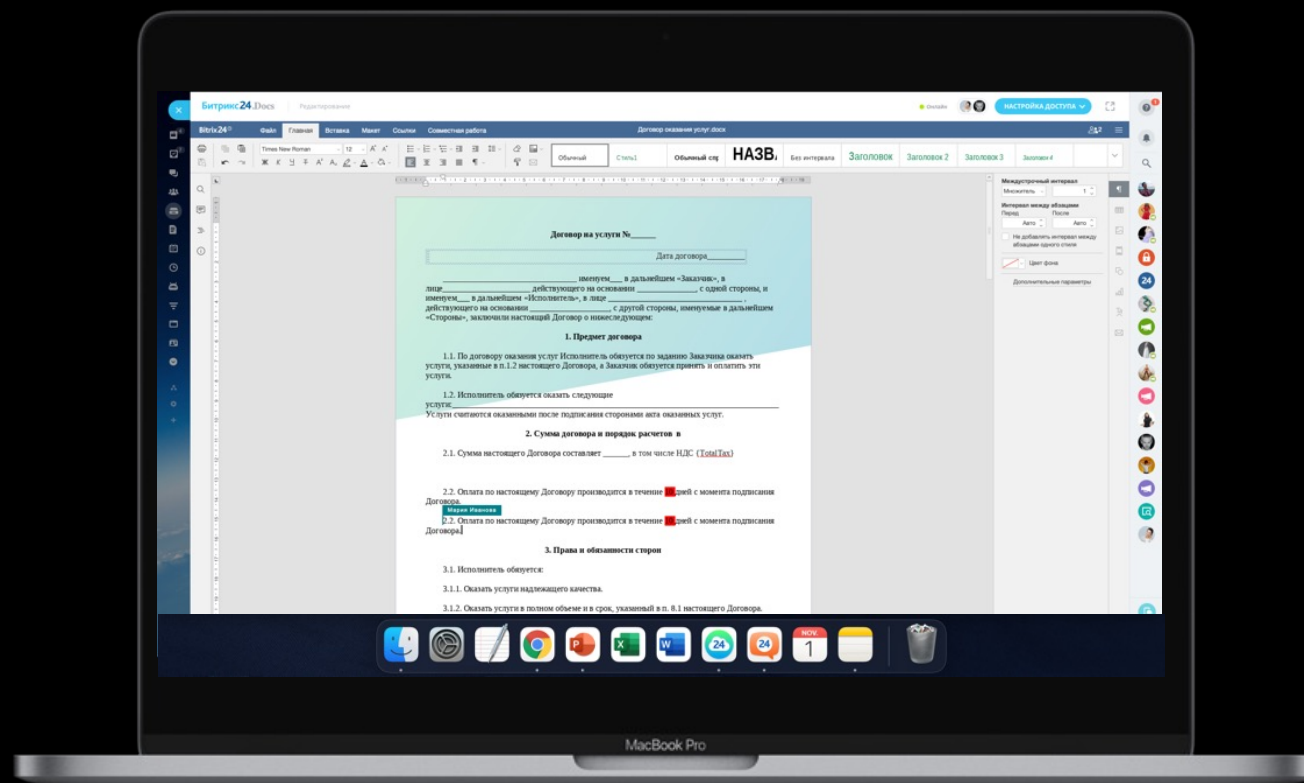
Битрикс24.Docs Редактирование

Онлайн НАСТРОЙКА ДОСТУПА

Bitrix24 Файл Главная Вставка Макет Ссылки Совместная работа Договор оказания услуг.docx

Times New Roman 12

Обычный Стиль1 Обычный спр НАЗВ. Без интервала Заголовок Заголовок 2 Заголовок 3 Заголовок 4

Междустрочный интервал
Множитель 1
Интервал между абзацами
Перед После
Авто Авто
Не добавлять интервал между абзацами одного стиля
Цвет фона
Дополнительные параметры

Договор на услуги №______

Дата договора__________

______________________________ именуем___ в дальнейшем «Заказчик», в лице___________________________ действующего на основании _______________, с одной стороны, и именуем___ в дальнейшем «Исполнитель», в лице ________________________________ , действующего на основании ____________________, с другой стороны, именуемые в дальнейшем «Стороны», заключили настоящий Договор о нижеследующем:

1. Предмет договора

1.1. По договору оказания услуг Исполнитель обязуется по заданию Заказчика оказать услуги, указанные в п.1.2 настоящего Договора, а Заказчик обязуется принять и оплатить эти услуги.

1.2. Исполнитель обязуется оказать следующие услуги:_______________________________________________
Услуги считаются оказанными после подписания сторонами акта оказанных услуг.

2. Сумма договора и порядок расчетов в

2.1. Сумма настоящего Договора составляет _______, в том числе НДС (TotalTax)

2.2. Оплата по настоящему Договору производится в течение 10 дней с момента подписания Договора.

Мария Иванова

2.2. Оплата по настоящему Договору производится в течение 10 дней с момента подписания Договора.

3. Права и обязанности сторон

3.1. Исполнитель обязуется:

3.1.1. Оказать услуги надлежащего качества.

3.1.2. Оказать услуги в полном объеме и в срок, указанный в п. 8.1 настоящего Договора.

24

NOV 1

MacBook Pro